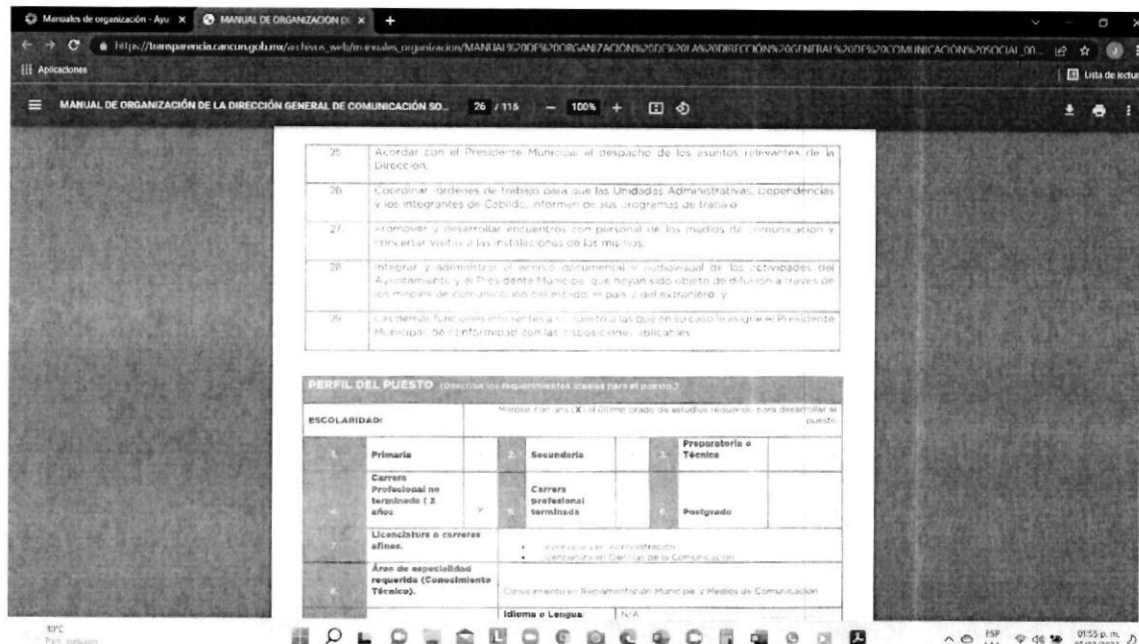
Manuales de organización - Ayu ×
MANUAL DE ORGANIZACION D ×
+

https://transparencia.cancun.gob.mx/archivos_web/manuales_organizacion/MANUAL%20DE%20ORGANIZACIÓN%20DE%20LA%20DIRECCIÓN%20GENERAL%20DE%20COMUNICACIÓN%20SOCIAL_00...

Aplicaciones
Lista de lectura

MANUAL DE ORGANIZACIÓN DE LA DIRECCIÓN GENERAL DE COMUNICACIÓN SO...   26 / 115   —   100%   +

| 25. | Acordar con el Presidente Municipal el despacho de los asuntos relevantes de la Dirección. |
|---|---|
| 26. | Coordinar órdenes de trabajo para que las Unidades Administrativas, Dependencias y los integrantes de Cabildo, informen de sus programas de trabajo. |
| 27. | Promover y desarrollar encuentros con personal de los medios de comunicación y concertar visitas a las instalaciones de los mismos. |
| 28. | Integrar y administrar el acervo documental y audiovisual de las actividades del Ayuntamiento y el Presidente Municipal, que hayan sido objeto de difusión a través de los medios de comunicación del estado, el país y del extranjero, y |
| 29. | Las demás funciones inherentes a su puesto o las que en su caso le asigne el Presidente Municipal, de conformidad con las disposiciones aplicables. |

PERFIL DEL PUESTO (Describa los requerimientos ideales para el puesto.)

| ESCOLARIDAD: | Marque con una ( X ) el último grado de estudios requerido para desarrollar el puesto | | | | | | |
|---|---|---|---|---|---|---|---|
| 1. | Primaria | | 2. | Secundaria | | 3. | Preparatoria o Técnico |
| 4. | Carrera Profesional no terminada ( 3 años | X | 5. | Carrera profesional terminada | | 6. | Postgrado |
| 7. | Licenciatura o carreras afines. | • Licenciatura en Administración • Licenciatura en Ciencias de la Comunicación | | | | | |
| 8. | Área de especialidad requerida (Conocimiento Técnico). | Conocimiento en Reglamentación Municipal y Medios de Comunicación | | | | | |
| | | Idioma o Lengua: | N/A | | | | |

30°C
Parc. nublado
ESP
01:55 p. m.